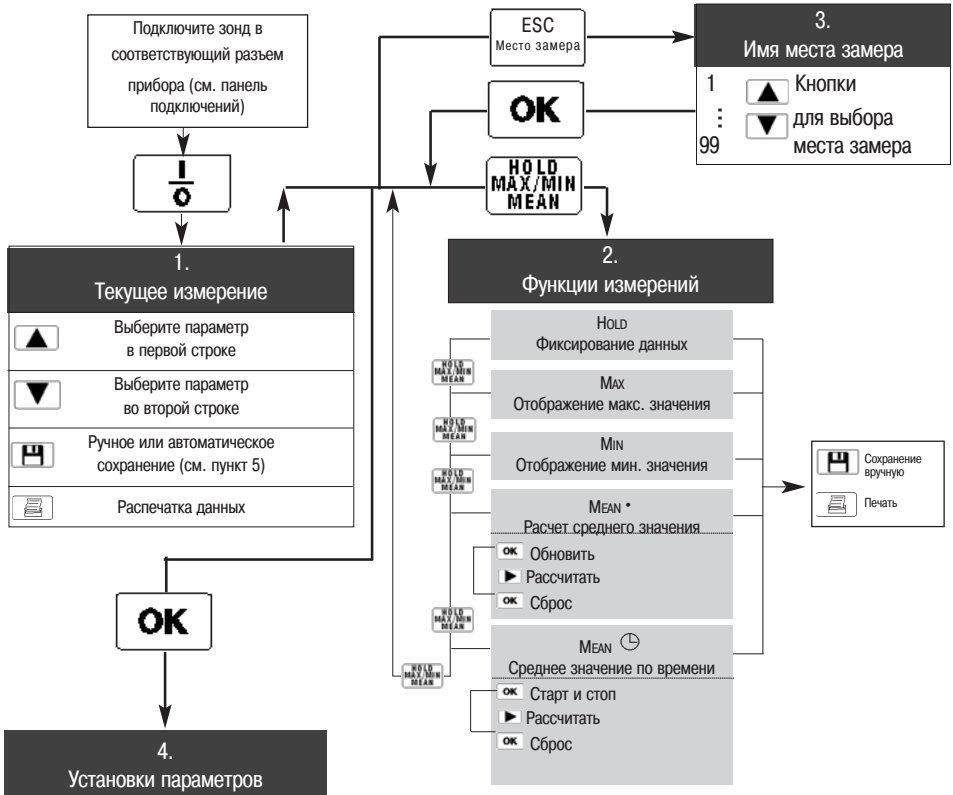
Подключите зонд в соответствующий разъем прибора (см. панель подключений)

I
O

1.
Текущее измерение

Выберите параметр в первой строке

Выберите параметр во второй строке

Ручное или автоматическое сохранение (см. пункт 5)

Распечатка данных

OK

4.
Установки параметров

ESC
Место замера

OK

HOLD
MAX/MIN
MEAN

3.
Имя места замера

1
⋮
99

Кнопки
для выбора
места замера

2.
Функции измерений

HOLD
Фиксирование данных

HOLD MAX/MIN MEAN

MAX
Отображение макс. значения

HOLD MAX/MIN MEAN

MIN
Отображение мин. значения

HOLD MAX/MIN MEAN

MEAN •
Расчет среднего значения

OK Обновить
Рассчитать
OK Сброс

HOLD MAX/MIN MEAN

MEAN
Среднее значение по времени

HOLD MAX/MIN MEAN

OK Старт и стоп
Рассчитать
OK Сброс

Сохранение вручную

Печать